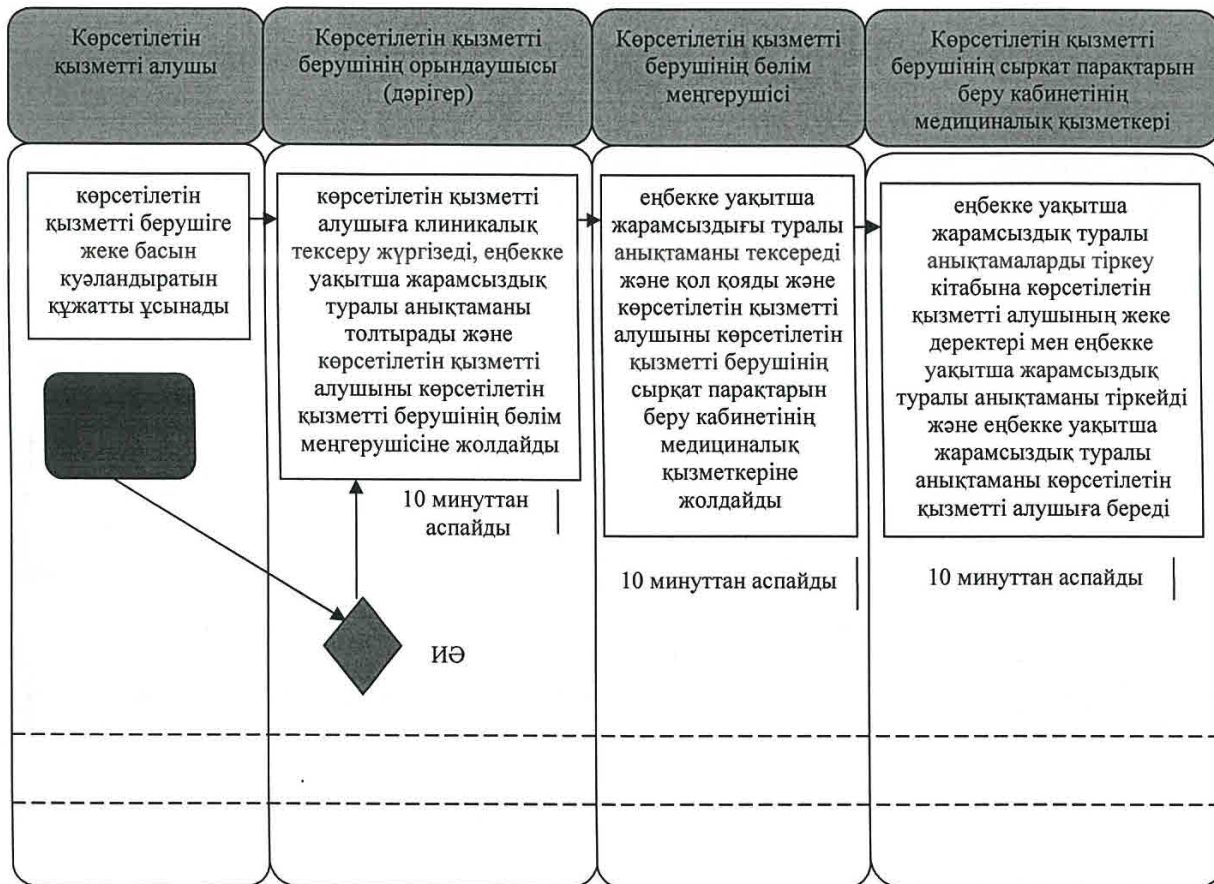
Көрсетілетін қызметті алушы

Көрсетілетін қызметті берушінің орындаушысы (дәрігер)

Көрсетілетін қызметті берушінің бөлім меңгерушісі

Көрсетілетін қызметті берушінің сырқат парақтарын беру кабинетінің медициналық қызметкері

көрсетілетін қызметті берушіге жеке басын куәландыратын құжатты ұсынады

көрсетілетін қызметті алушыға клиникалық тексеру жүргізеді, еңбекке уақытша жарамсыздық туралы анықтаманы толтырады және көрсетілетін қызметті алушыны көрсетілетін қызметті берушінің бөлім меңгерушісіне жолдайды

10 минуттан аспайды

еңбекке уақытша жарамсыздығы туралы анықтаманы тексереді және қол қояды және көрсетілетін қызметті алушыны көрсетілетін қызметті берушінің сырқат парақтарын беру кабинетінің медициналық қызметкеріне жолдайды

10 минуттан аспайды

еңбекке уақытша жарамсыздық туралы анықтамаларды тіркеу кітабына көрсетілетін қызметті алушының жеке деректері мен еңбекке уақытша жарамсыздық туралы анықтаманы тіркейді және еңбекке уақытша жарамсыздық туралы анықтаманы көрсетілетін қызметті алушыға береді

10 минуттан аспайды

ИӘ